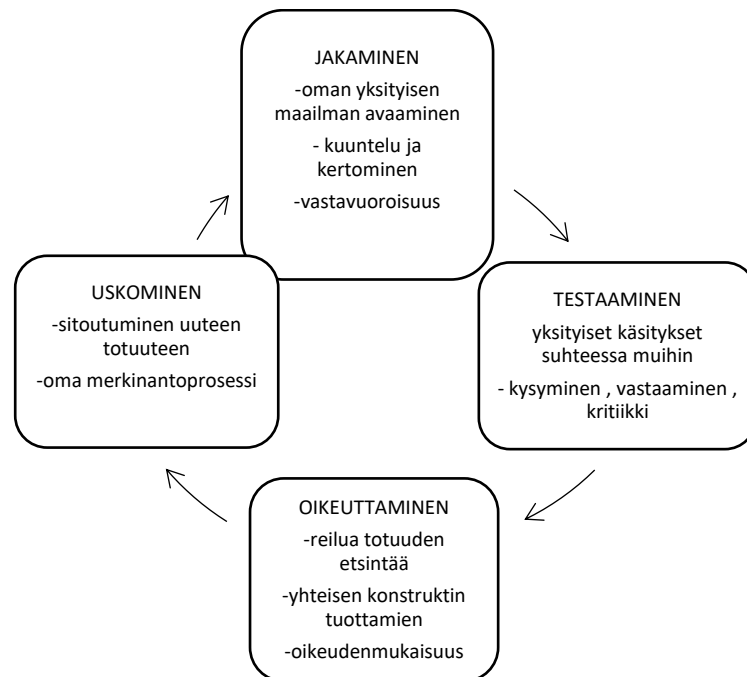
JAKAMINEN

-oman yksityisen maailman avaaminen

- kuuntelu ja kertominen

-vastavuoroisuus

TESTAAMINEN

yksityiset käsitykset suhteessa muihin

- kysyminen , vastaaminen , kritiikki

OIKEUTTAMINEN

-reilua totuuden etsintää

-yhteisen konstruktin tuottamien

-oikeudenmukaisuus

USKOMINEN

-sitoutuminen uuteen totuuteen

-oma merkinantoprosessi